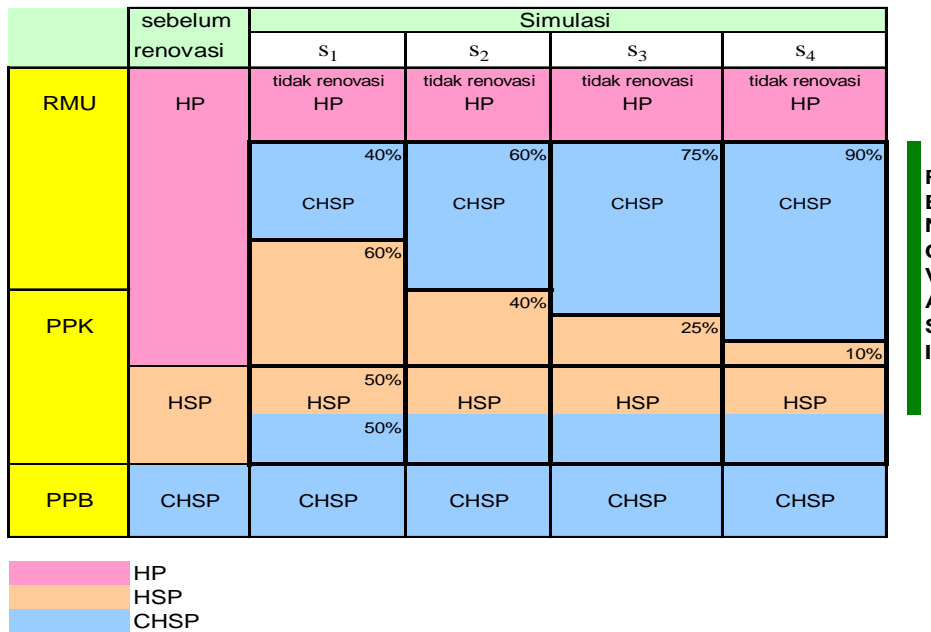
| | sebelum renovasi | Simulasi | | | |
|---|---|---|---|---|---|
| | | $s_1$ | $s_2$ | $s_3$ | $s_4$ |
| RMU | HP | tidak renovasi HP | tidak renovasi HP | tidak renovasi HP | tidak renovasi HP |
| | | 40% CHSP | 60% CHSP | 75% CHSP | 90% CHSP |
| PPK | | 60% | 40% | 25% | 10% |
| | HSP | 50% HSP 50% | HSP | HSP | HSP |
| PPB | CHSP | CHSP | CHSP | CHSP | CHSP |

F
E
N
G
V
A
S
I

HP
HSP
CHSP